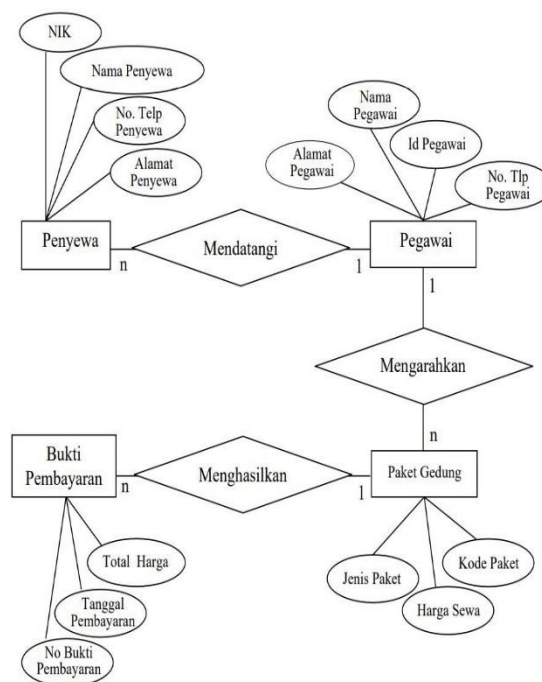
NIK

Nama Penyewa

No. Telp Penyewa

Alamat Penyewa

Nama Pegawai

Id Pegawai

Alamat Pegawai

No. Tlp Pegawai

Penyewa

n

Mendatangi

1

Pegawai

1

Mengarahkan

n

Bukti Pembayaran

n

Menghasilkan

1

Paket Gedung

Total Harga

Tanggal Pembayaran

No Bukti Pembayaran

Jenis Paket

Kode Paket

Harga Sewa